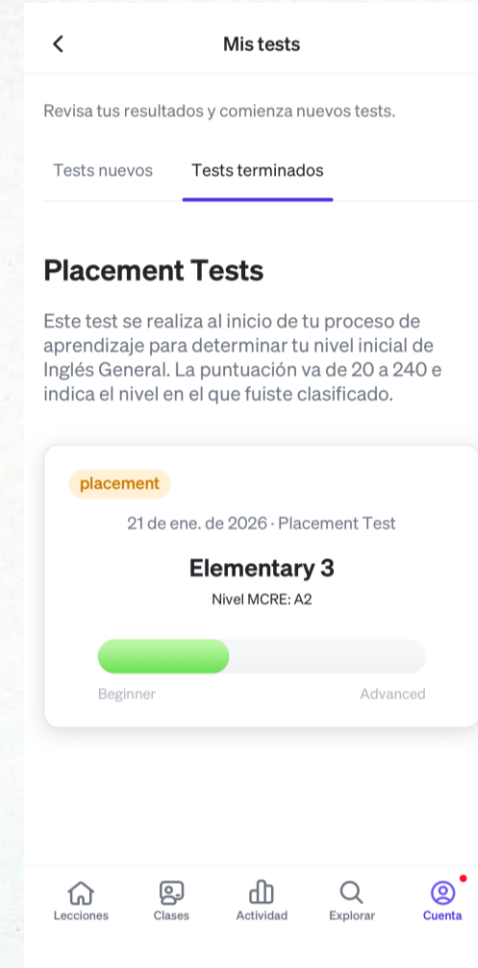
Mis tests

Revisa tus resultados y comienza nuevos tests.

Tests nuevos Tests terminados

Placement Tests

Este test se realiza al inicio de tu proceso de aprendizaje para determinar tu nivel inicial de Inglés General. La puntuación va de 20 a 240 e indica el nivel en el que fuiste clasificado.

placement

21 de ene. de 2026 · Placement Test

Elementary 3

Nivel MCRE: A2

Beginner Advanced

Lecciones Clases Actividad Explorar Cuenta